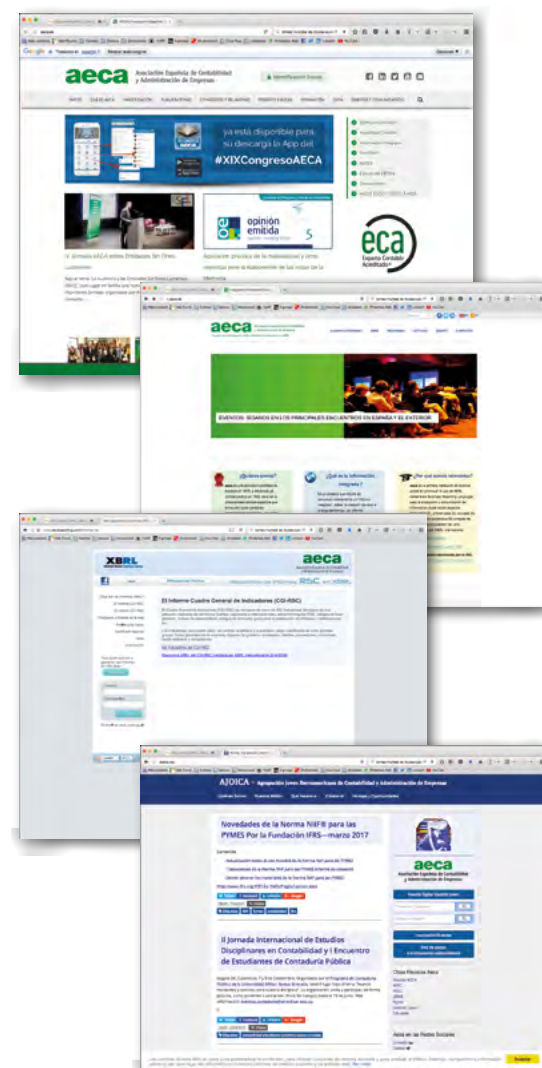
aeca Asociación Española de Contabilidad y Administración de Empresas

ya está disponible para su descarga la App del #XIXCongresoAECA

opinión emitida

eca Experto Contable Acreditado

aeca

EVENTOS: ESTAMOS EN LOS PRINCIPALES ENCUENTROS EN ESPAÑA Y EL EXTERIOR

XBRL

aeca

El Informe Cuadro General de Indicadores (CGI-RSC)

AJOICA · Agrupación Joven Iberoamericana de Contabilidad y Administración de Empresas

Novedades de la Norma NIIF® para las PYMES Por la Fundación IFRS—marzo 2017

II Jornada Internacional de Estudios Disciplinares en Contabilidad y I Encuentro de Estudiantes de Contaduría Pública

aeca